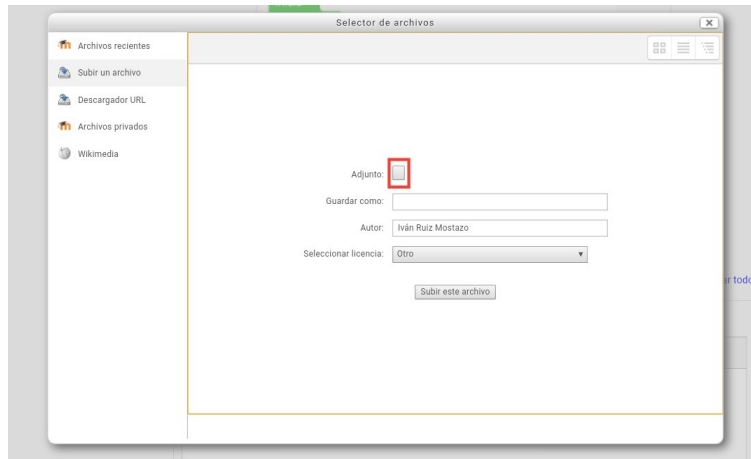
Selector de archivos

Archivos recientes
Subir un archivo
Descargador URL
Archivos privados
Wikimedia

Adjunto:
Guardar como:
Autor: Iván Ruiz Mostazo
Seleccionar licencia: Otro

Subir este archivo

r todo